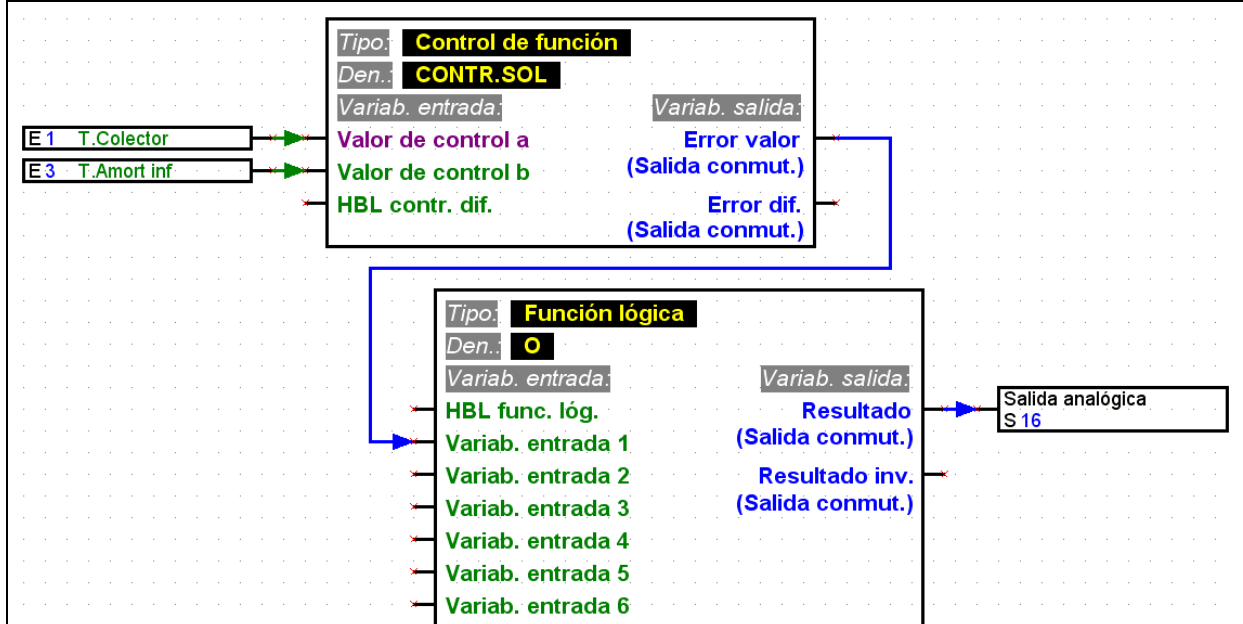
E 1 T.Colector

E 3 T.Amort inf

Tipo: Control de función
Den.: CONTR.SOL
Variab. entrada:
Variab. salida:
Valor de control a
Valor de control b
HBL contr. dif.
Error valor (Salida conmut.)
Error dif. (Salida conmut.)

Tipo: Función lógica
Den.: O
Variab. entrada:
Variab. salida:
HBL func. lóg.
Variab. entrada 1
Variab. entrada 2
Variab. entrada 3
Variab. entrada 4
Variab. entrada 5
Variab. entrada 6
Resultado (Salida conmut.)
Resultado inv. (Salida conmut.)

Salida analógica
S 16